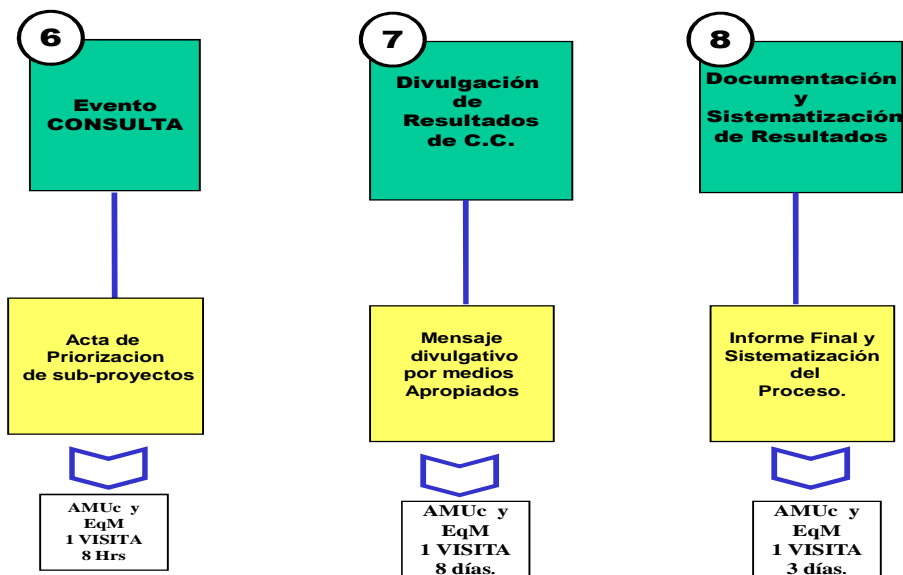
6

Evento CONSULTA

Acta de Priorizacion de sub-proyectos

AMUc y EqM 1 VISITA 8 Hrs

7

Divulgación de Resultados de C.C.

Mensaje divulgativo por medios Apropiados

AMUc y EqM 1 VISITA 8 días.

8

Documentación y Sistematización de Resultados

Informe Final y Sistematización del Proceso.

AMUc y EqM 1 VISITA 3 días.